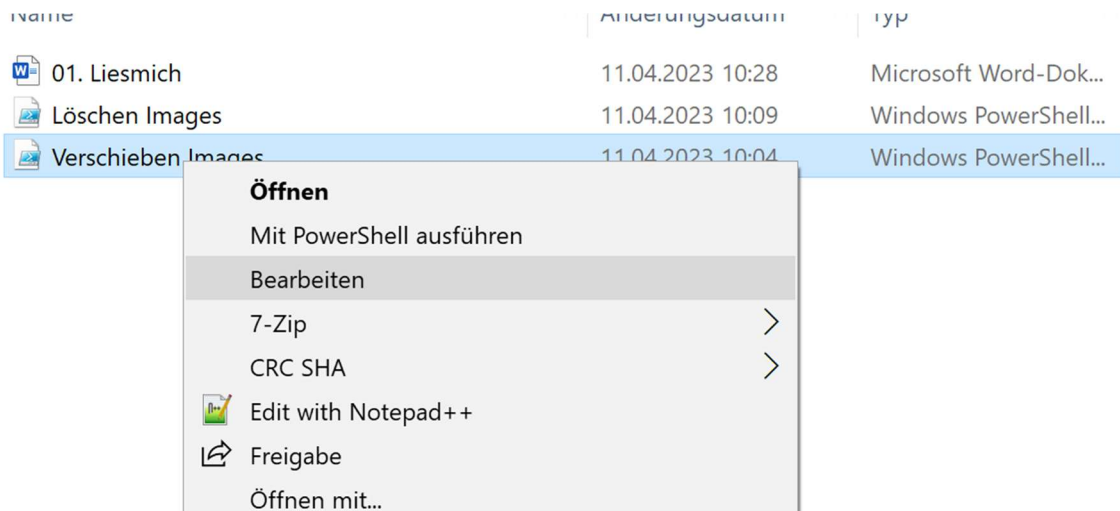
Name | Änderungsdatum | Typ

01. Liesmich 11.04.2023 10:28 Microsoft Word-Dok...
Löschen Images 11.04.2023 10:09 Windows PowerShell...
Verschieben Images 11.04.2023 10:04 Windows PowerShell...

Öffnen
Mit PowerShell ausführen
Bearbeiten
7-Zip
CRC SHA
Edit with Notepad++
Freigabe
Öffnen mit...